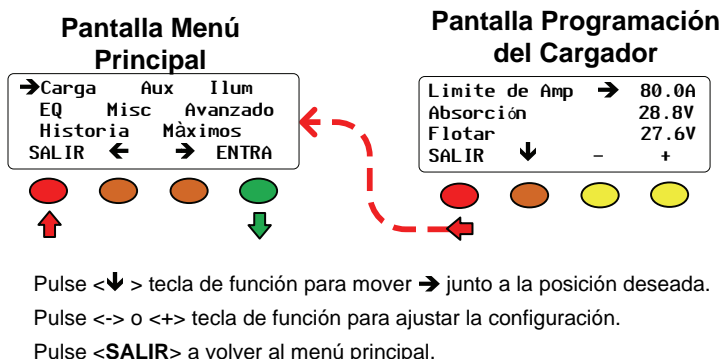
Pantalla Menú Principal

➔Carga Aux Ilum
EQ Misc Avanzado
Historia Màximos
SALIR ← ➔ ENTRA

Pantalla Programación del Cargador

Limite de Amp ➔ 80.0A
Absorción 28.8V
Flotar 27.6V
SALIR ↓ – +

Pulse <↓ > tecla de función para mover ➔ junto a la posición deseada.

Pulse <-> o <+> tecla de función para ajustar la configuración.

Pulse <**SALIR**> a volver al menú principal.